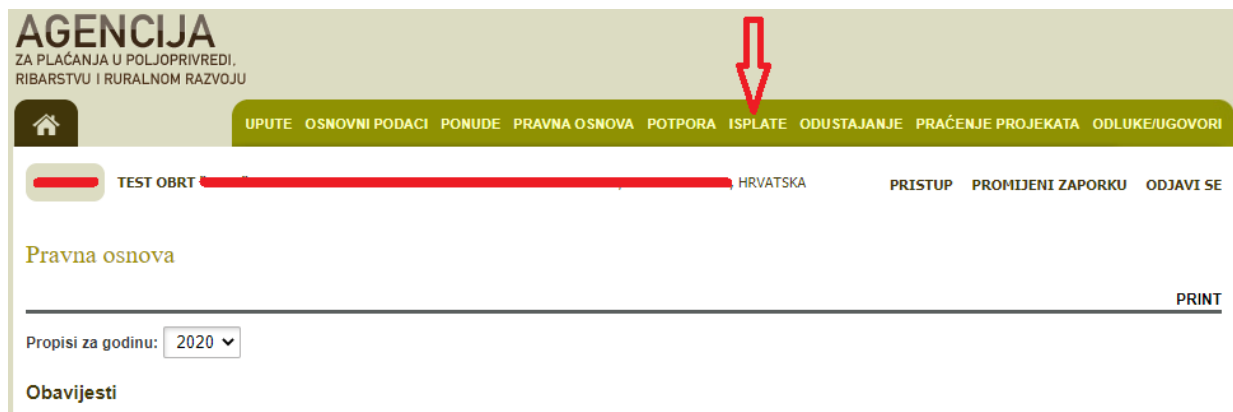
AGENCIJA
ZA PLAĆANJA U POLJOPRIVREDI, RIBARSTVU I RURALNOM RAZVOJU

UPUTE OSNOVNI PODACI PONUDE PRAVNA OSNOVA POTPORA ISPLATE ODUSTAJANJE PRAĆENJE PROJEKATA ODLUKE/UGOVORI

TEST OBRT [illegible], HRVATSKA

PRISTUP PROMIJENI ZAPORKU ODJAVI SE

Pravna osnova

PRINT

Propisi za godinu: 2020

Obavijesti